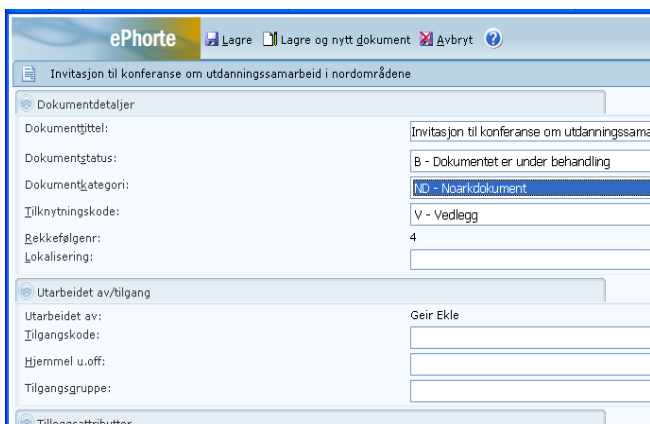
ePhorte Lagre Lagre og nytt dokument Avbryt

Invitasjon til konferanse om utdanningssamarbeid i nordområdene

Dokumentdetaljer

Dokumenttittel: Invitasjon til konferanse om utdanningssama

Dokumentstatus: B - Dokumentet er under behandling

Dokumentkategori: ND - Noarkdokument

Tilknytningskode: V - Vedlegg

Rekkefølgenr: 4

Lokalisering:

Utarbeidet av/tilgang

Utarbeidet av: Geir Ekle

Tilgangskode:

Hjemmel u.off:

Tilgangsgruppe:

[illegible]